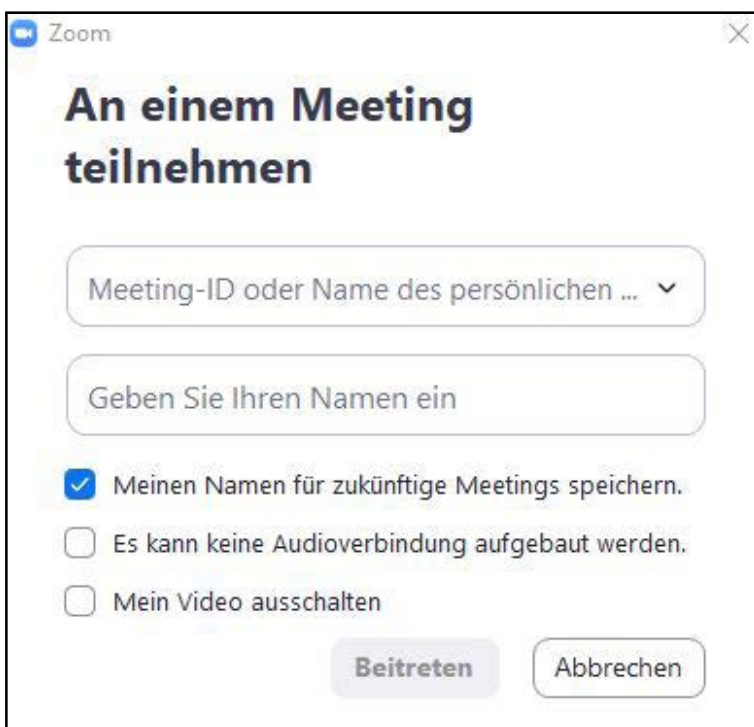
Zoom

An einem Meeting teilnehmen

Meeting-ID oder Name des persönlichen ...

Geben Sie Ihren Namen ein

Meinen Namen für zukünftige Meetings speichern.

Es kann keine Audioverbindung aufgebaut werden.

Mein Video ausschalten

Beitreten

Abbrechen